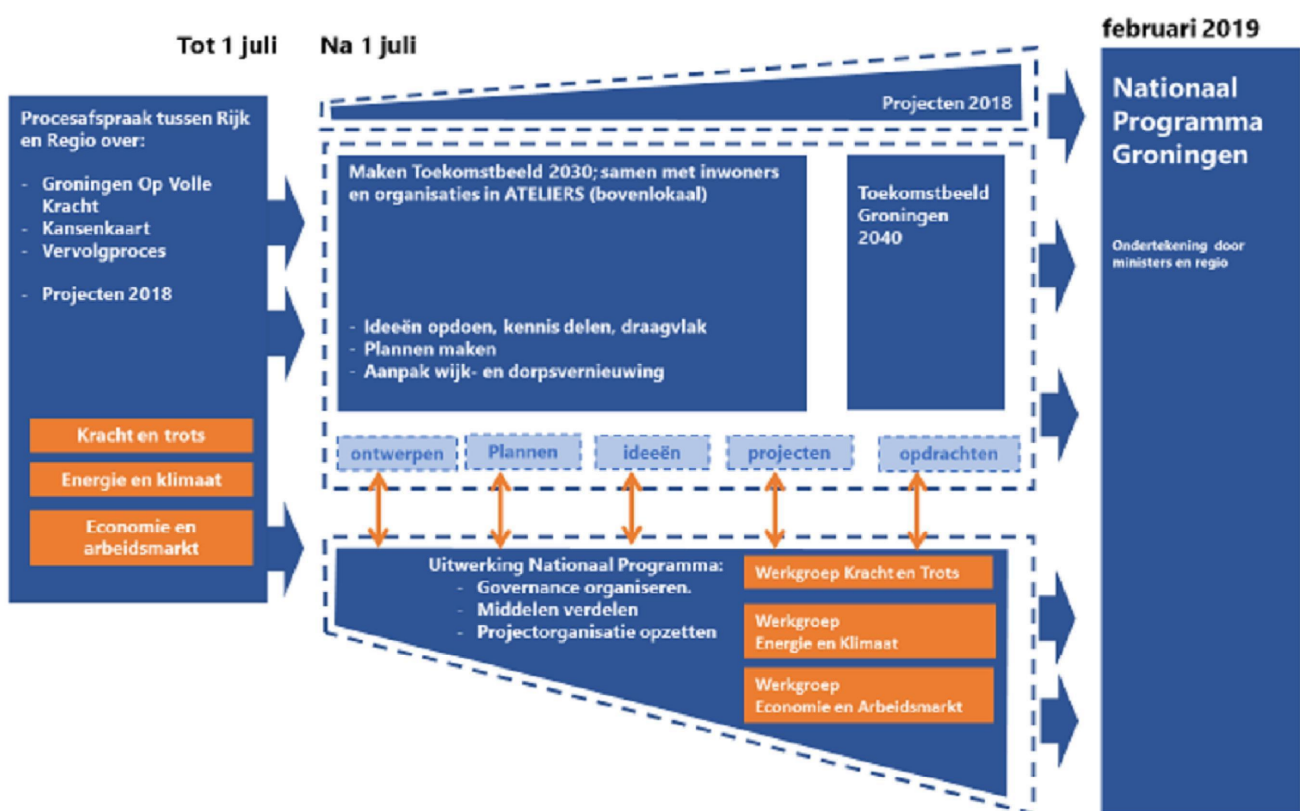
Tot 1 juli

Na 1 juli

februari 2019

Procesafspraak tussen Rijk en Regio over:

- Groningen Op Volle Kracht
- Kansenkaart
- Vervolgproces

- Projecten 2018

Kracht en trots

Energie en klimaat

Economie en arbeidsmarkt

Projecten 2018

Maken Toekomstbeeld 2030; samen met inwoners en organisaties in ATELIERS (bovenlokaal)

- Ideeën opdoen, kennis delen, draagvlak
- Plannen maken
- Aanpak wijk- en dorpsvernieuwing

Toekomstbeeld Groningen 2040

ontwerpen

Plannen

ideeën

projecten

opdrachten

Uitwerking Nationaal Programma:
- Governance organiseren.
- Middelen verdelen
- Projectorganisatie opzetten

Werkgroep Kracht en Trots

Werkgroep Energie en Klimaat

Werkgroep Economie en Arbeidsmarkt

Nationaal Programma Groningen

Ondertekening door ministers en regio